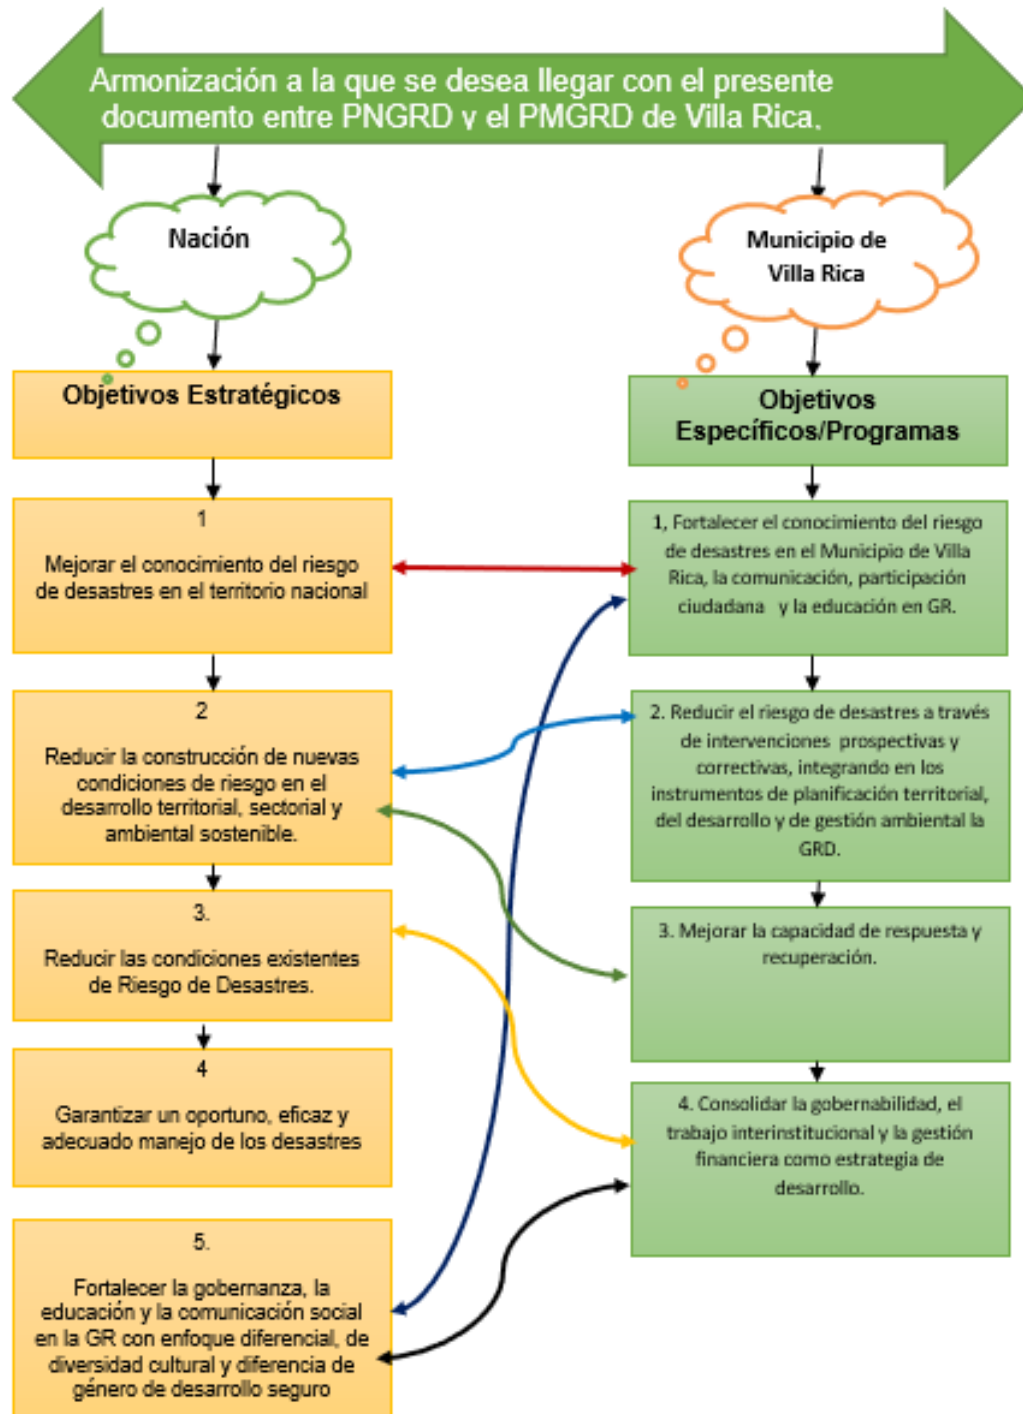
Armonización a la que se desea llegar con el presente documento entre PNGRD y el PMGRD de Villa Rica.

Nación

Municipio de Villa Rica

Objetivos Estratégicos

Objetivos Específicos/Programas

1

Mejorar el conocimiento del riesgo de desastres en el territorio nacional

1, Fortalecer el conocimiento del riesgo de desastres en el Municipio de Villa Rica, la comunicación, participación ciudadana y la educación en GR.

2

Reducir la construcción de nuevas condiciones de riesgo en el desarrollo territorial, sectorial y ambiental sostenible.

2. Reducir el riesgo de desastres a través de intervenciones prospectivas y correctivas, integrando en los instrumentos de planificación territorial, del desarrollo y de gestión ambiental la GRD.

3.

Reducir las condiciones existentes de Riesgo de Desastres.

3. Mejorar la capacidad de respuesta y recuperación.

4

Garantizar un oportuno, eficaz y adecuado manejo de los desastres

4. Consolidar la gobernabilidad, el trabajo interinstitucional y la gestión financiera como estrategia de desarrollo.

5.

Fortalecer la gobernanza, la educación y la comunicación social en la GR con enfoque diferencial, de diversidad cultural y diferencia de género de desarrollo seguro